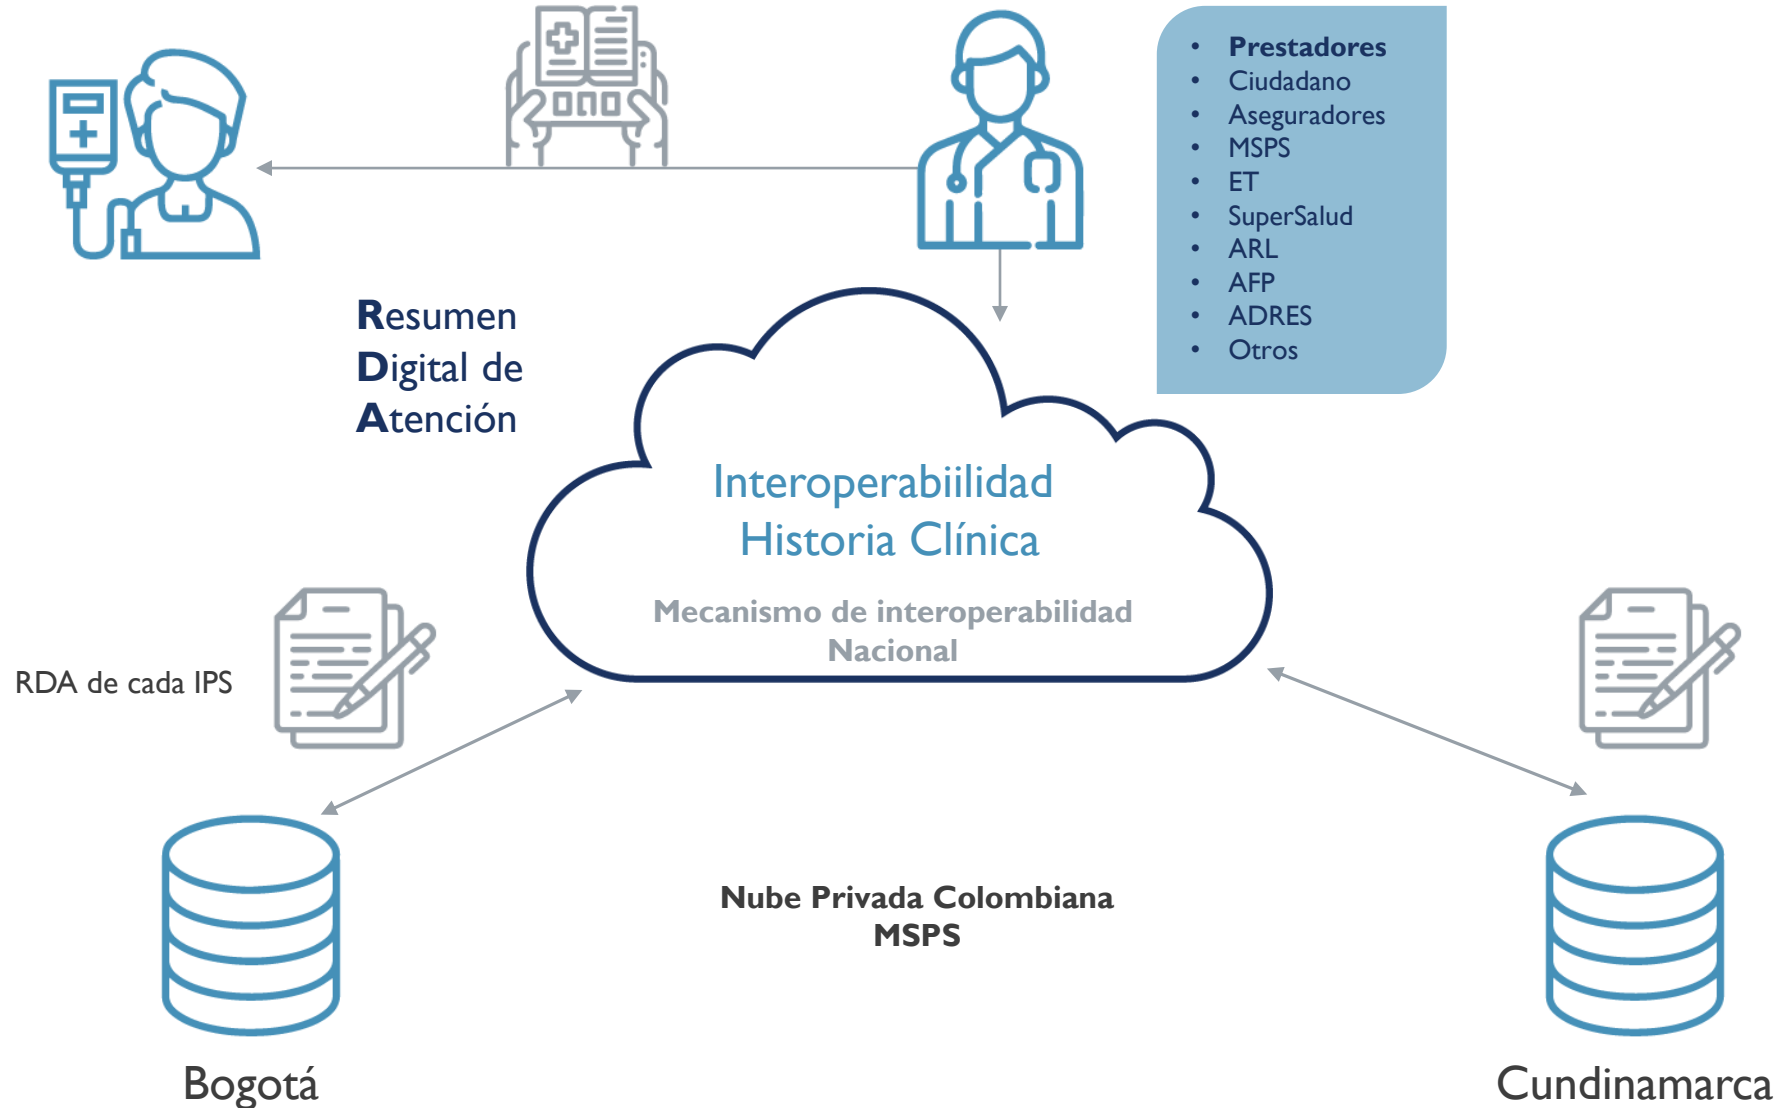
- **Prestadores**
- Ciudadano
- Aseguradores
- MSPS
- ET
- SuperSalud
- ARL
- AFP
- ADRES
- Otros

**R**esumen **D**igital de **A**tención

Interoperabiilidad Historia Clínica

Mecanismo de interoperabilidad Nacional

RDA de cada IPS

**Nube Privada Colombiana MSPS**

Bogotá

Cundinamarca